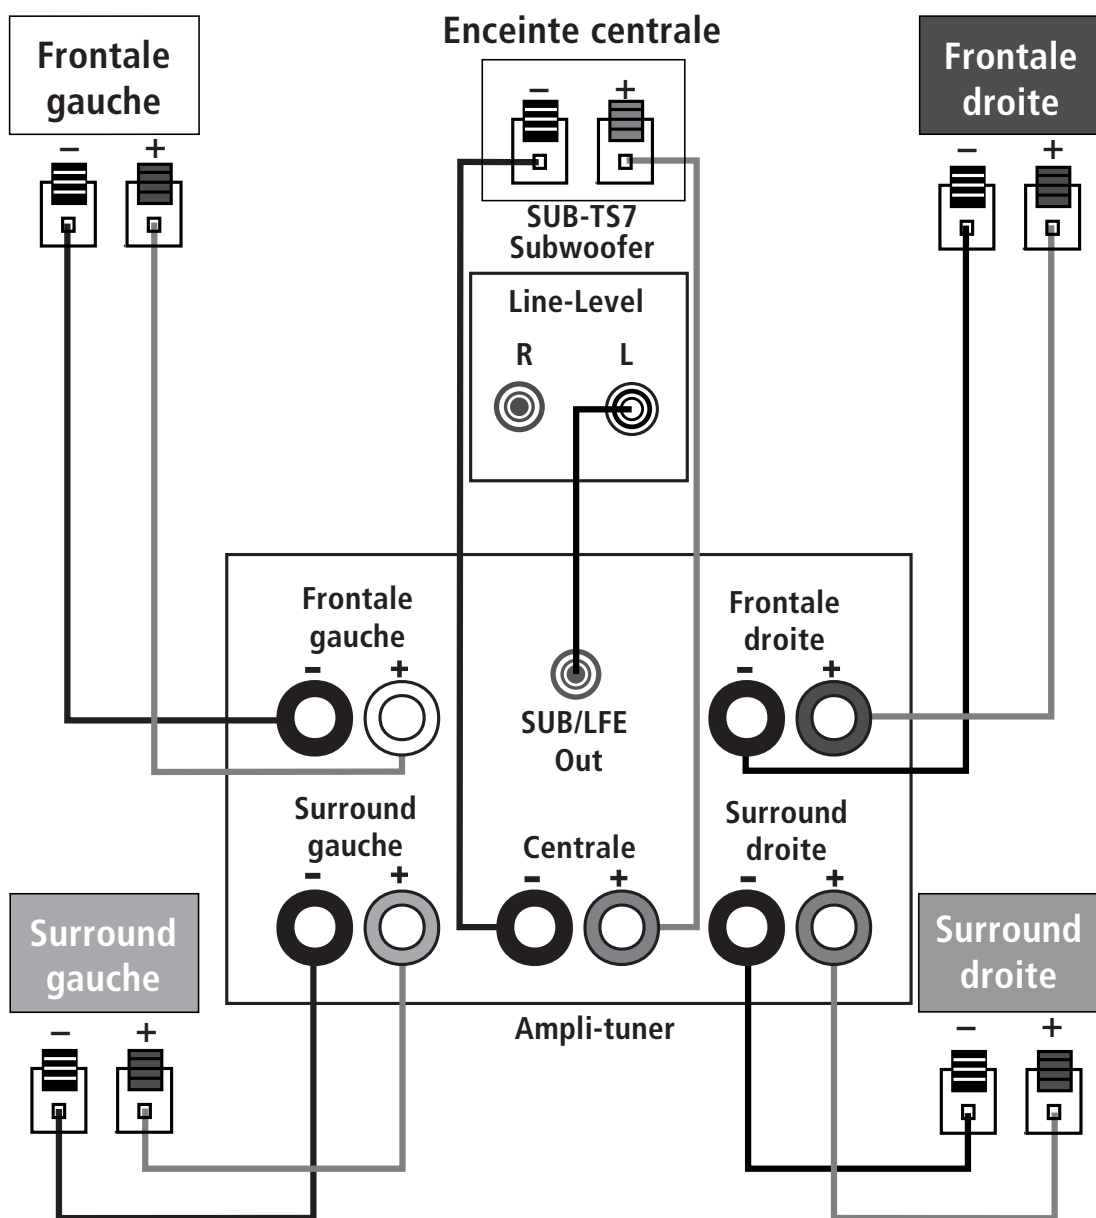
Frontale gauche

– +

Enceinte centrale

– +

Frontale droite

– +

SUB-TS7 Subwoofer

Line-Level

R L

Frontale gauche

– +

SUB/LFE Out

Frontale droite

– +

Surround gauche

– +

Centrale

– +

Surround droite

– +

Surround gauche

– +

Ampli-tuner

Surround droite

– +